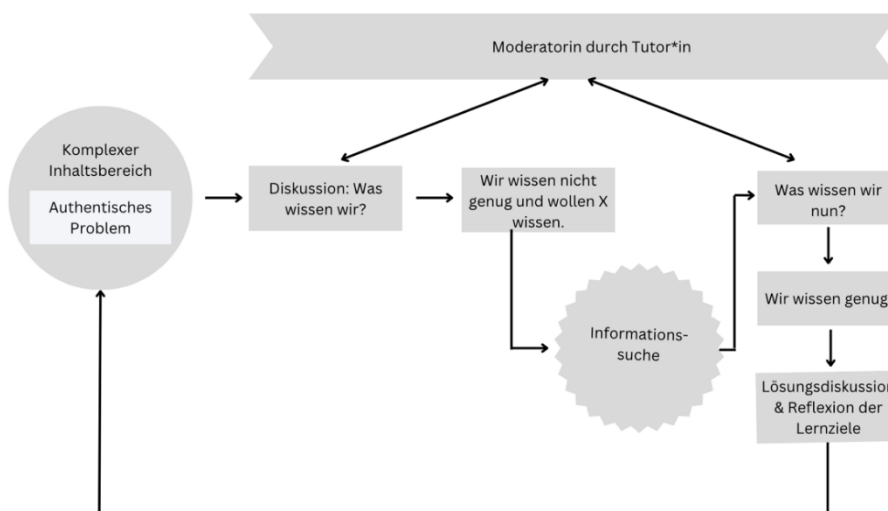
Moderatorin durch Tutor*in

Komplexer Inhaltsbereich

Authentisches Problem

Diskussion: Was wissen wir?

Wir wissen nicht genug und wollen X wissen.

Informationssuche

Was wissen wir nun?

Wir wissen genug

Lösungsdiskussion & Reflexion der Lernziele